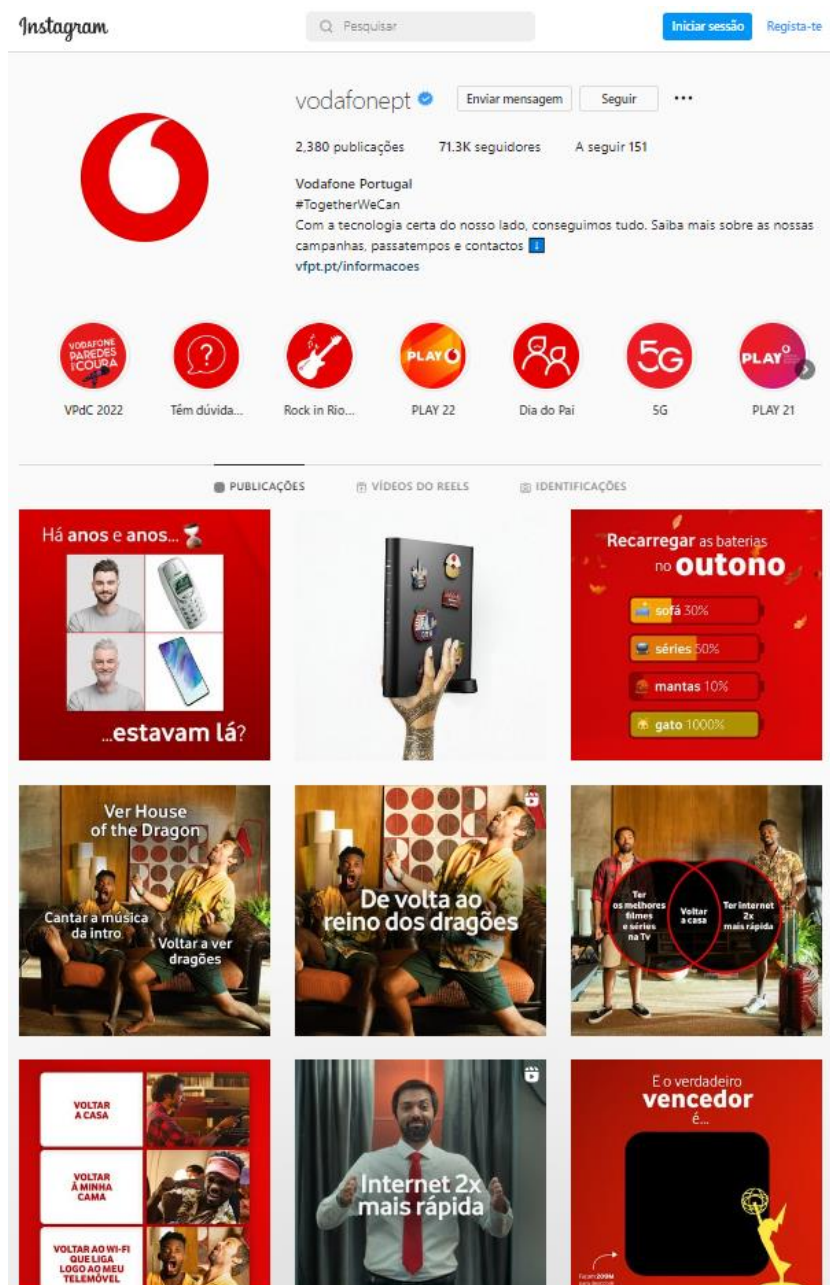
Instagram

Pesquisar

Iniciar sessão Regista-te

vodafonept Enviar mensagem Seguir ...

2,380 publicações 71.3K seguidores A seguir 151

Vodafone Portugal
#TogetherWeCan
Com a tecnologia certa do nosso lado, conseguimos tudo. Saiba mais sobre as nossas campanhas, passatempos e contactos ℹ️
vfpt.pt/informacoes

VODAFONE PAREDES DE COURA
VPdC 2022

Têm dúvida...

Rock in Rio...

PLAY
PLAY 22

Dia do Pai

5G
5G

PLAY
PLAY 21

PUBLICAÇÕES VÍDEOS DO REELS IDENTIFICAÇÕES

Há anos e anos...
...estavam lá?

Recarregar as baterias no outono
sofá 30%
séries 50%
mantas 10%
gato 1000%

Ver House of the Dragon
Cantar a música da intro
Voltar a ver dragões

De volta ao reino dos dragões

Ter os melhores filmes e séries na TV
Voltar a casa
Ter internet 2x mais rápida

VOLTAR A CASA
VOLTAR À MINHA CAMA
VOLTAR AO WI-FI QUE LIGA LOGO AO MEU TELEMÓVEL

Internet 2x mais rápida

E o verdadeiro vencedor é...